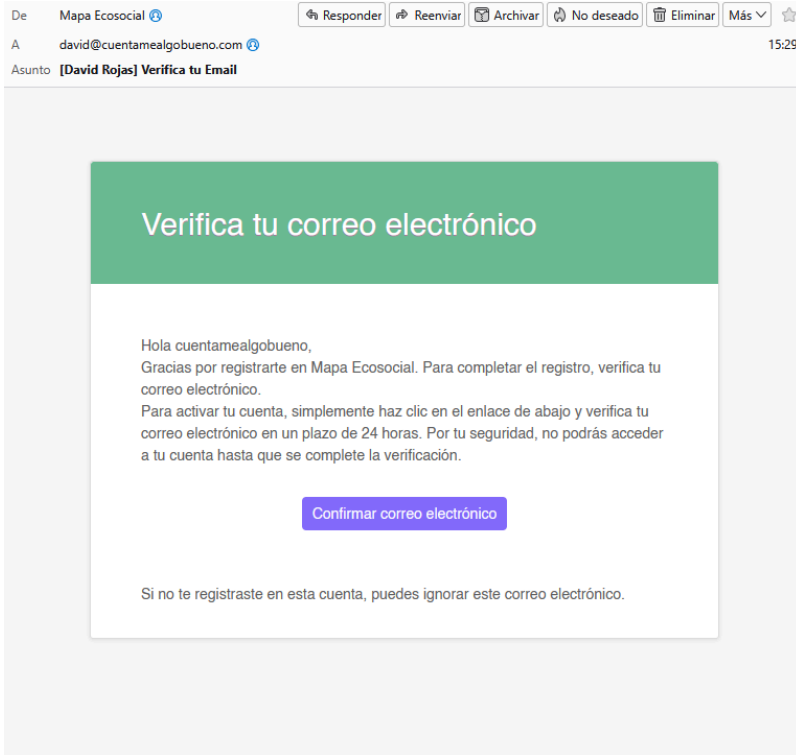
De Mapa Ecosocial

Responder Reenviar Archivar No deseado Eliminar Más

A david@cuentamealgobueno.com

15:29

Asunto [David Rojas] Verifica tu Email

Verifica tu correo electrónico

Hola cuentamealgobueno,
Gracias por registrarte en Mapa Ecosocial. Para completar el registro, verifica tu correo electrónico.
Para activar tu cuenta, simplemente haz clic en el enlace de abajo y verifica tu correo electrónico en un plazo de 24 horas. Por tu seguridad, no podrás acceder a tu cuenta hasta que se complete la verificación.

Confirmar correo electrónico

Si no te registraste en esta cuenta, puedes ignorar este correo electrónico.